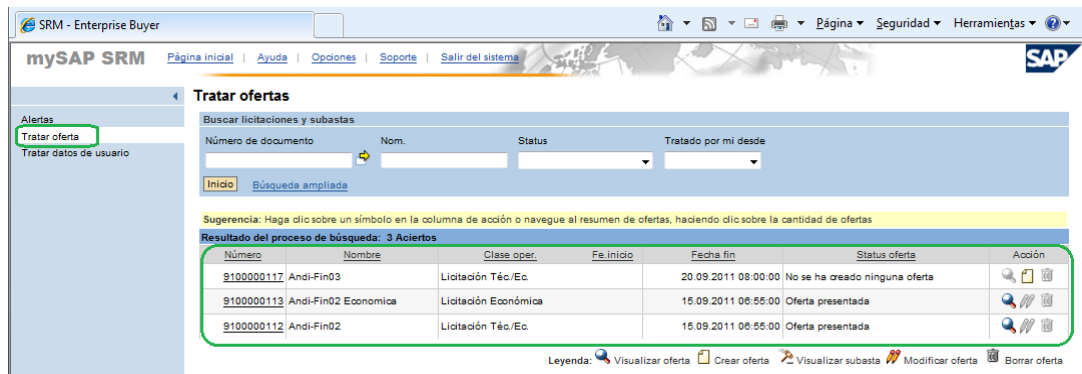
SRM - Enterprise Buyer

Página ▾ Seguridad ▾ Herramientas ▾

mySAP SRM

Página inicial | Ayuda | Opciones | Soporte | Salir del sistema

SAP

Alertas
Tratar oferta
Tratar datos de usuario

Tratar ofertas

Buscar licitaciones y subastas

Número de documento
Nom.
Status
Tratado por mi desde

Inicio
Búsqueda ampliada

Sugerencia: Haga clic sobre un símbolo en la columna de acción o navegue al resumen de ofertas, haciendo clic sobre la cantidad de ofertas

Resultado del proceso de búsqueda: 3 Aciertos

| Número | Nombre | Clase oper. | Fe.inicio | Fecha fin | Status oferta | Acción |
|---|---|---|---|---|---|---|
| 9100000117 | Andi-Fin03 | Licitación Téc./Ec. | | 20.09.2011 08:00:00 | No se ha creado ninguna oferta | |
| 9100000113 | Andi-Fin02 Economica | Licitación Económica | | 15.09.2011 06:55:00 | Oferta presentada | |
| 9100000112 | Andi-Fin02 | Licitación Téc./Ec. | | 15.09.2011 06:55:00 | Oferta presentada | |

Leyenda: Visualizar oferta Crear oferta Visualizar subasta Modificar oferta Borrar oferta